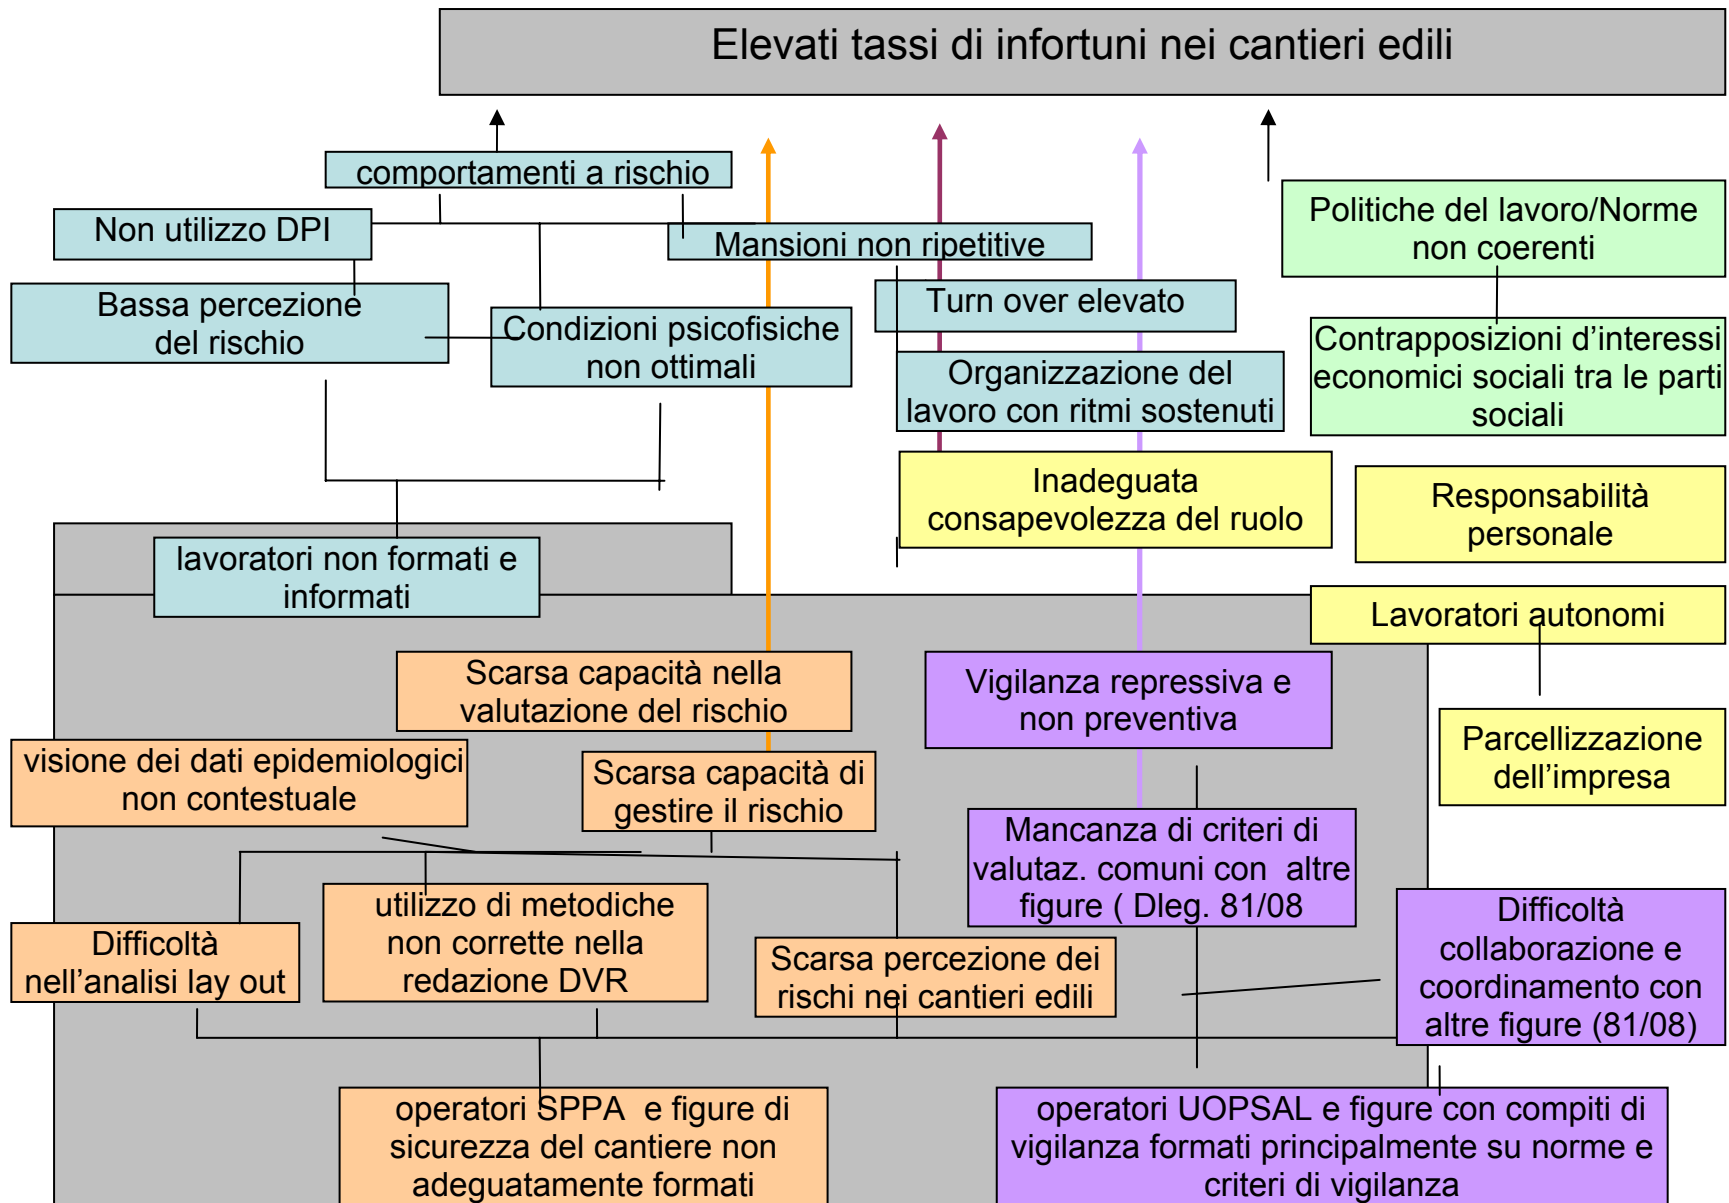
Elevati tassi di infortuni nei cantieri edili

comportamenti a rischio

Non utilizzo DPI

Mansioni non ripetitive

Politiche del lavoro/Norme non coerenti

Bassa percezione del rischio

Condizioni psicofisiche non ottimali

Turn over elevato

Organizzazione del lavoro con ritmi sostenuti

Contrapposizioni d’interessi economici sociali tra le parti sociali

Inadeguata consapevolezza del ruolo

Responsabilità personale

lavoratori non formati e informati

Lavoratori autonomi

Scarsa capacità nella valutazione del rischio

Vigilanza repressiva e non preventiva

Parcellizzazione dell’impresa

visione dei dati epidemiologici non contestuale

Scarsa capacità di gestire il rischio

Mancanza di criteri di valutaz. comuni con altre figure ( Dleg. 81/08

Difficoltà collaborazione e coordinamento con altre figure (81/08)

Difficoltà nell’analisi lay out

utilizzo di metodiche non corrette nella redazione DVR

Scarsa percezione dei rischi nei cantieri edili

operatori SPPA e figure di sicurezza del cantiere non adeguatamente formati

operatori UOPSAL e figure con compiti di vigilanza formati principalmente su norme e criteri di vigilanza